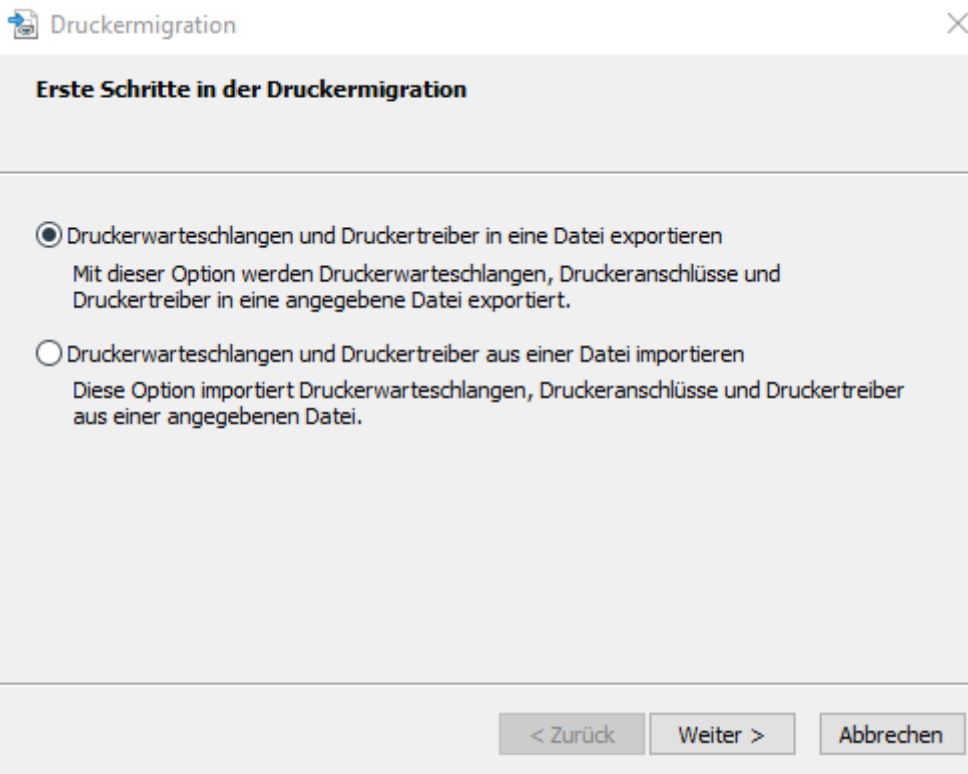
Druckermigration

Erste Schritte in der Druckermigration

Druckerwarteschlangen und Druckertreiber in eine Datei exportieren

Mit dieser Option werden Druckerwarteschlangen, Druckeranschlüsse und Druckertreiber in eine angegebene Datei exportiert.

Druckerwarteschlangen und Druckertreiber aus einer Datei importieren

Diese Option importiert Druckerwarteschlangen, Druckeranschlüsse und Druckertreiber aus einer angegebenen Datei.

< Zurück
Weiter >
Abbrechen